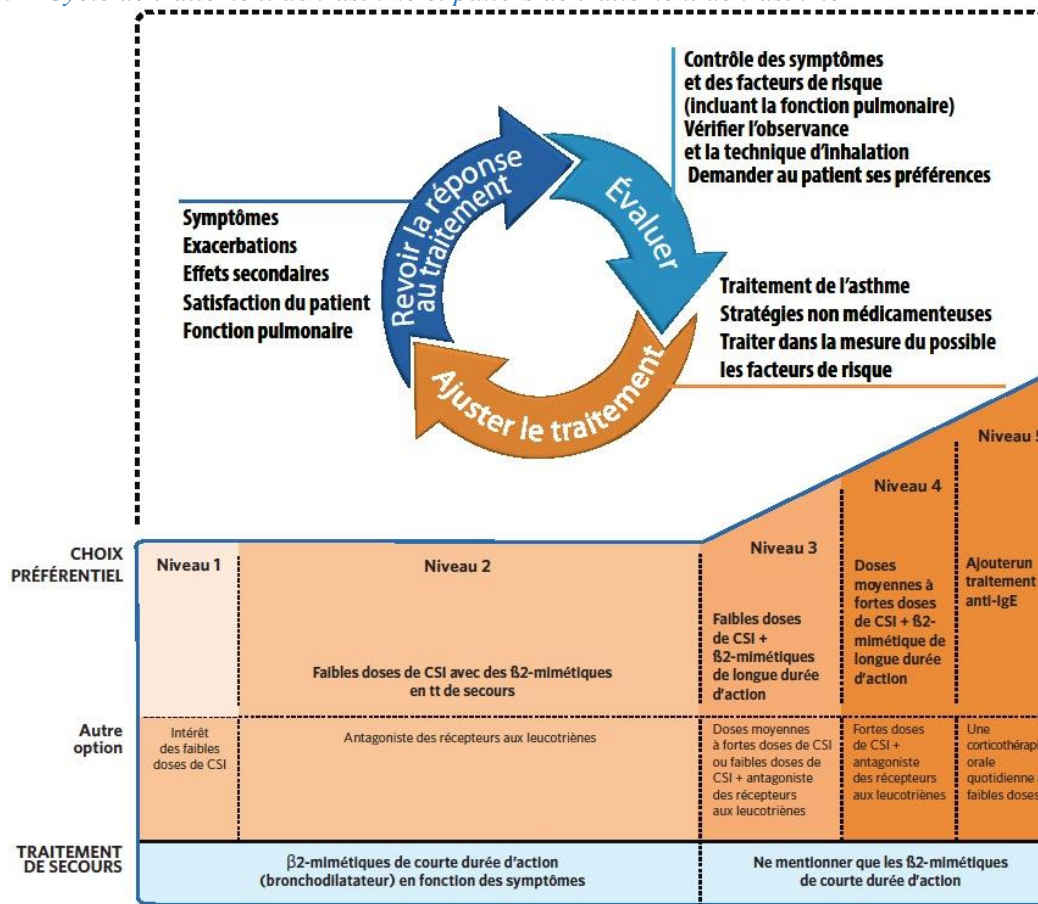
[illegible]

Contrôle des symptômes et des facteurs de risque (incluant la fonction pulmonaire)
Vérifier l'observance et la technique d'inhalation
Demander au patient ses préférences

Revoir la réponse au traitement

Évaluer

Symptômes
Exacerbations
Effets secondaires
Satisfaction du patient
Fonction pulmonaire

Traitement de l'asthme
Stratégies non médicamenteuses
Traiter dans la mesure du possible les facteurs de risque

Ajuster le traitement

| | | | | | |
|---|---|---|---|---|---|
| CHOIX PRÉFÉRENTIEL | Niveau 1 | Niveau 2<br>Faibles doses de CSI avec des ß2-mimétiques en tt de secours | Niveau 3<br>Faibles doses de CSI + ß2-mimétiques de longue durée d'action | Niveau 4<br>Doses moyennes à fortes doses de CSI + ß2-mimétique de longue durée d'action | Niveau 5<br>Ajouterun traitement anti-IgE |
| Autre option | Intérêt des faibles doses de CSI | Antagoniste des récepteurs aux leucotriènes | Doses moyennes à fortes doses de CSI ou faibles doses de CSI + antagoniste des récepteurs aux leucotriènes | Fortes doses de CSI + antagoniste des récepteurs aux leucotriènes | Une corticothérap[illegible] orale quotidienne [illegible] faibles doses |
| TRAITEMENT DE SECOURS | β2-mimétiques de courte durée d'action (bronchodilatateur) en fonction des symptômes | | Ne mentionner que les ß2-mimétiques de courte durée d'action | | |